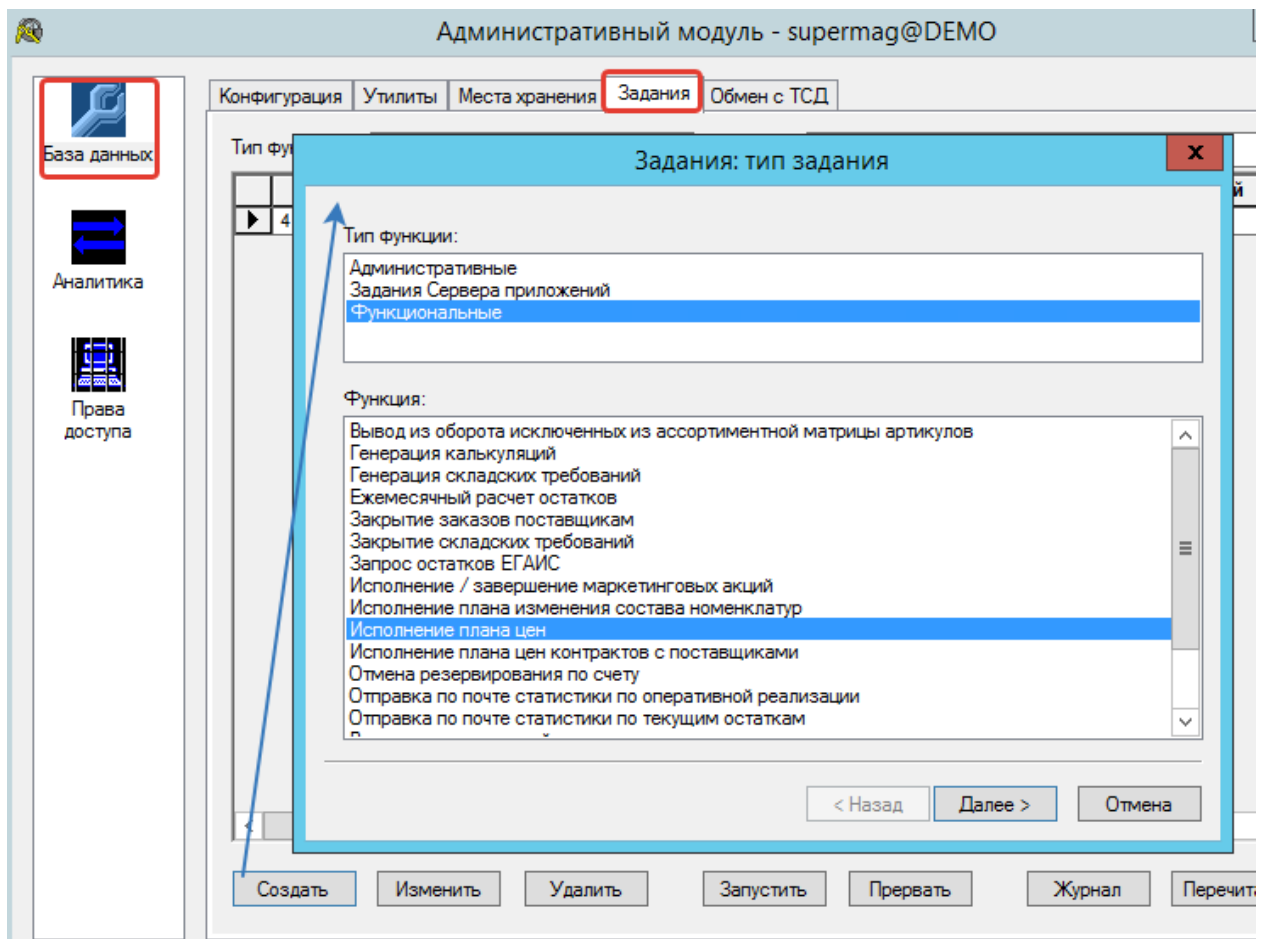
Административный модуль - supermag@DEMO

База данных

Аналитика

Права доступа

Конфигурация | Утилиты | Места хранения | Задания | Обмен с ТСД

Тип фу

4

й

Задания: тип задания

x

Тип функции:

Административные
Задания Сервера приложений
Функциональные

Функция:

Вывод из оборота исключенных из ассортиментной матрицы артикулов
Генерация калькуляций
Генерация складских требований
Ежемесячный расчет остатков
Закрытие заказов поставщикам
Закрытие складских требований
Запрос остатков ЕГАИС
Исполнение / завершение маркетинговых акций
Исполнение плана изменения состава номенклатур
Исполнение плана цен
Исполнение плана цен контрактов с поставщиками
Отмена резервирования по счету
Отправка по почте статистики по оперативной реализации
Отправка по почте статистики по текущим остаткам

< Назад | Далее > | Отмена

Создать | Изменить | Удалить | Запустить | Прервать | Журнал | Перечита